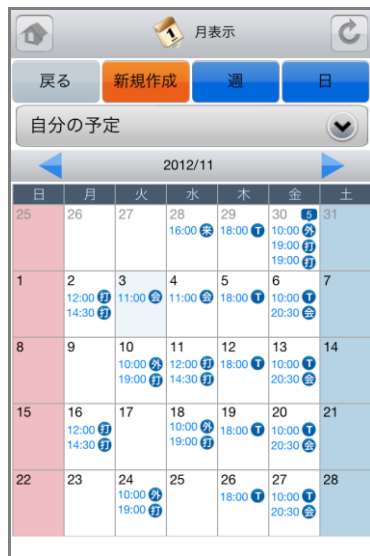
1 月表示

戻る
新規作成
週
日

自分の予定

2012/11

| 日 | 月 | 火 | 水 | 木 | 金 | 土 |
|---|---|---|---|---|---|---|
| 25 | 26 | 27 | 28 16:00 来 | 29 18:00 T | 30 5 10:00 外 19:00 打 19:00 打 | 31 |
| 1 | 2 12:00 打 14:30 打 | 3 11:00 会 | 4 11:00 会 | 5 18:00 T | 6 10:00 T 20:30 会 | 7 |
| 8 | 9 | 10 10:00 外 19:00 打 | 11 12:00 打 14:30 打 | 12 18:00 T | 13 10:00 T 20:30 会 | 14 |
| 15 | 16 12:00 打 14:30 打 | 17 | 18 10:00 外 19:00 打 | 19 18:00 T | 20 10:00 T 20:30 会 | 21 |
| 22 | 23 | 24 10:00 外 19:00 打 | 25 | 26 18:00 T | 27 10:00 T 20:30 会 | 28 |